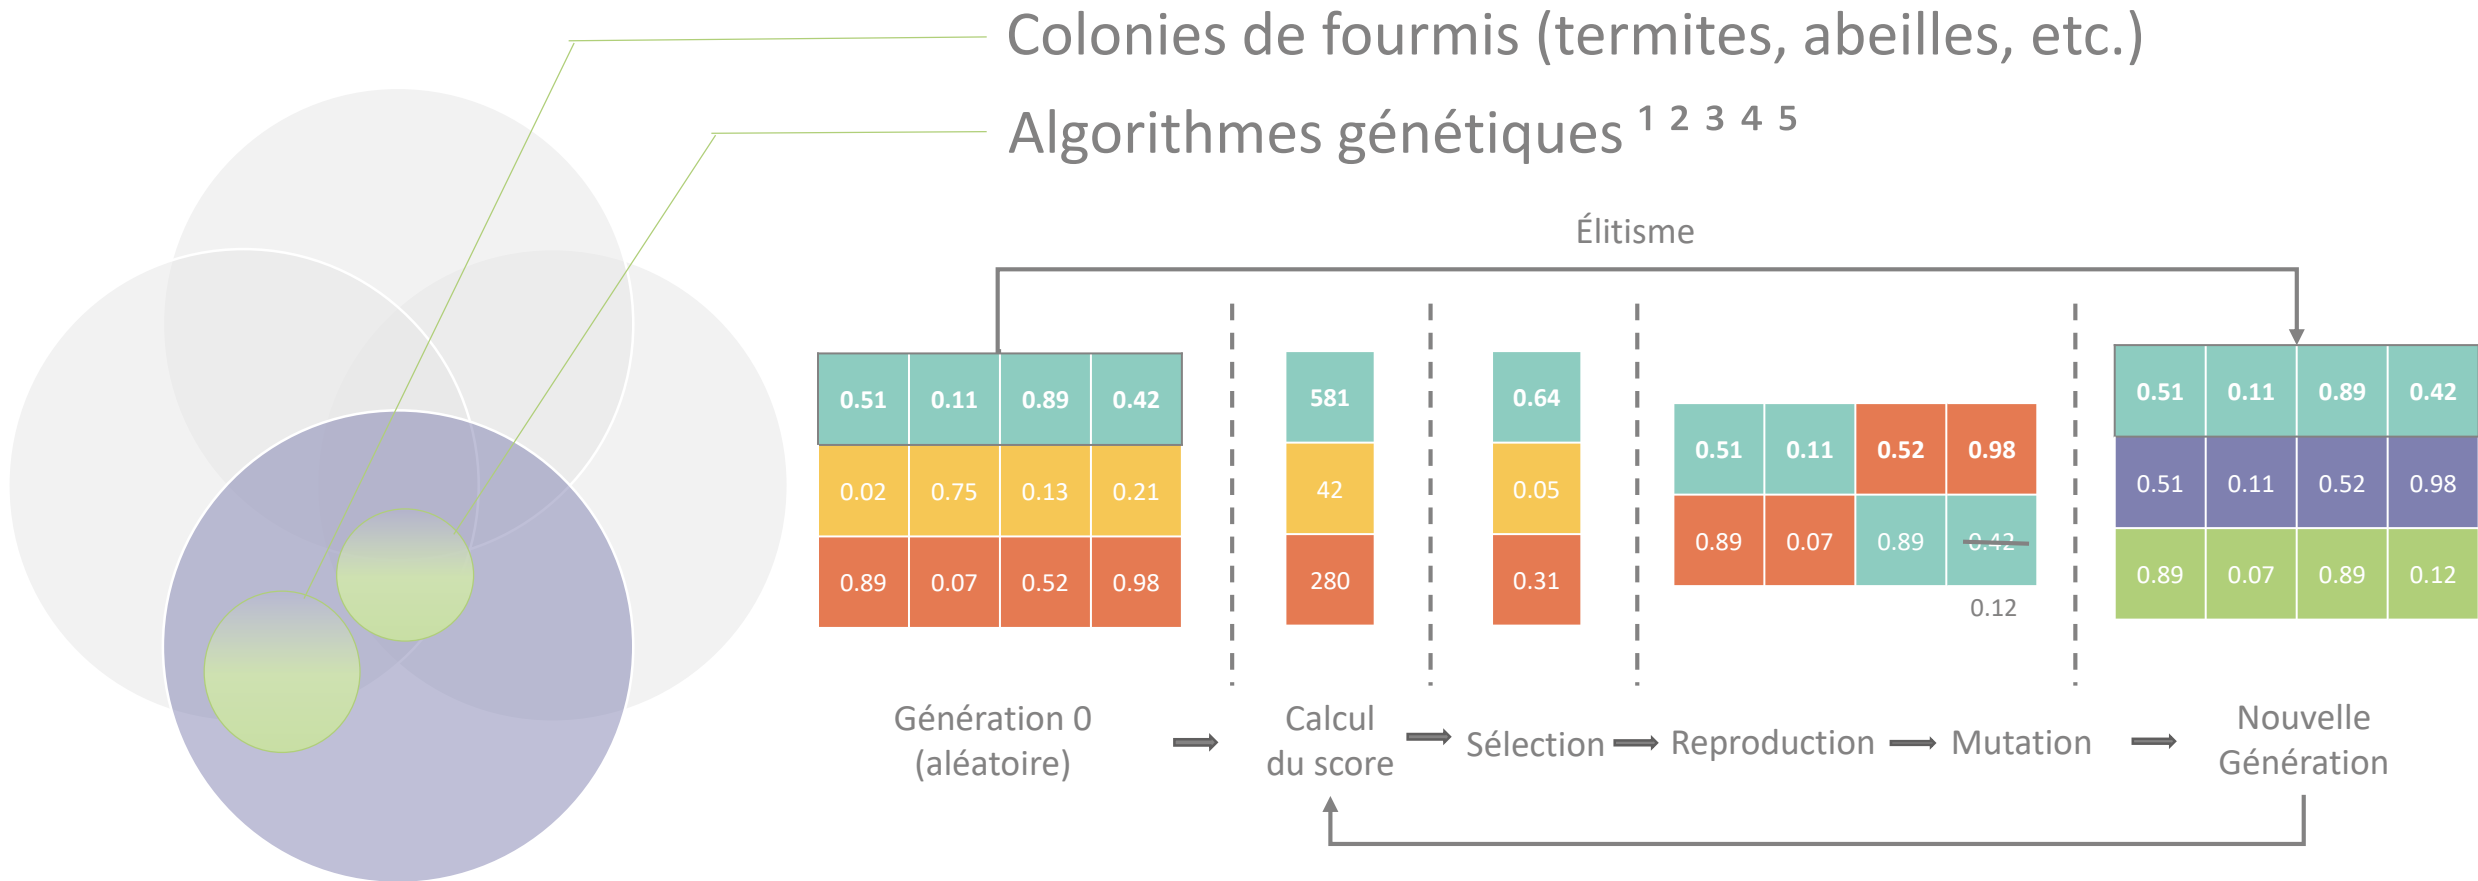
Colonies de fourmis (termites, abeilles, etc.)

Algorithmes génétiques $^{1\ 2\ 3\ 4\ 5}$

Élitisme

| 0.51 | 0.11 | 0.89 | 0.42 |
|---|---|---|---|
| 0.02 | 0.75 | 0.13 | 0.21 |
| 0.89 | 0.07 | 0.52 | 0.98 |

| 581 |
|---|
| 42 |
| 280 |

| 0.64 |
|---|
| 0.05 |
| 0.31 |

| 0.51 | 0.11 | 0.52 | 0.98 |
|---|---|---|---|
| 0.89 | 0.07 | 0.89 | ~~0.42~~ |

0.12

| 0.51 | 0.11 | 0.89 | 0.42 |
|---|---|---|---|
| 0.51 | 0.11 | 0.52 | 0.98 |
| 0.89 | 0.07 | 0.89 | 0.12 |

Génération 0 (aléatoire) → Calcul du score → Sélection → Reproduction → Mutation → Nouvelle Génération